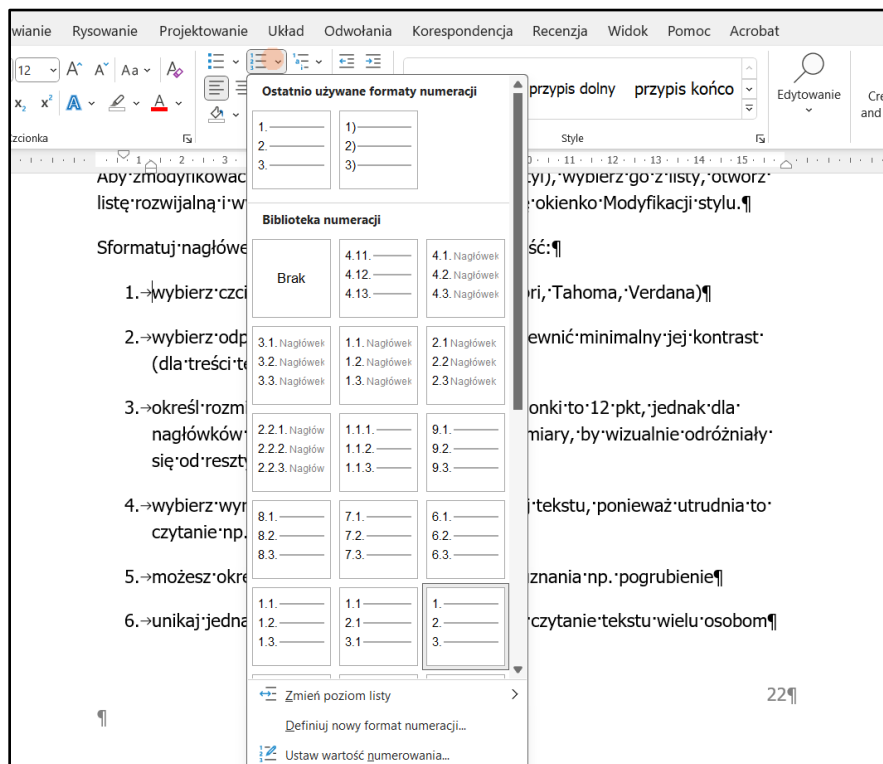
wianie Rysowanie Projektowanie Układ Odwołania Korespondencja Recenzja Widok Pomoc Acrobat

12 A^ A˅ Aa

x₂ x² A

Czcionka

Ostatnio używane formaty numeracji

1. 2. 3.

1) 2) 3)

Biblioteka numeracji

Brak

4.11. 4.12. 4.13.

4.1. Nagłówek 4.2. Nagłówek 4.3. Nagłówek

3.1. Nagłówek 3.2. Nagłówek 3.3. Nagłówek

1.1. Nagłówek 1.2. Nagłówek 1.3. Nagłówek

2.1 Nagłówek 2.2 Nagłówek 2.3 Nagłówek

2.2.1. Nagłów 2.2.2. Nagłów 2.2.3. Nagłów

1.1.1. 1.1.2. 1.1.3.

9.1. 9.2. 9.3.

8.1. 8.2. 8.3.

7.1. 7.2. 7.3.

6.1. 6.2. 6.3.

1.1. 1.2. 1.3.

1.1 2.1 3.1

1. 2. 3.

Zmień poziom listy

Definiuj nowy format numeracji...

Ustaw wartość numerowania...

przypis dolny przypis końca

Style

Edytowanie

Cre and

Aby zmodyfikowa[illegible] tyl), wybierz go z listy, otwórz listę rozwijalną i w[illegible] okienko Modyfikacji stylu.¶

Sformatuj nagłówe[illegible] ść:¶

1. wybierz czci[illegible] ori, Tahoma, Verdana)¶

2. wybierz odp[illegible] ewnić minimalny jej kontrast (dla treści te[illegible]

3. określ rozm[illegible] onki to 12 pkt, jednak dla nagłówków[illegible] miary, by wizualnie odróżniały się od reszty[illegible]

4. wybierz wyr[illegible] j tekstu, ponieważ utrudnia to czytanie np.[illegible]

5. możesz okre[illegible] znania np. pogrubienie¶

6. unikaj jedna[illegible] czytanie tekstu wielu osobom¶

22¶

¶